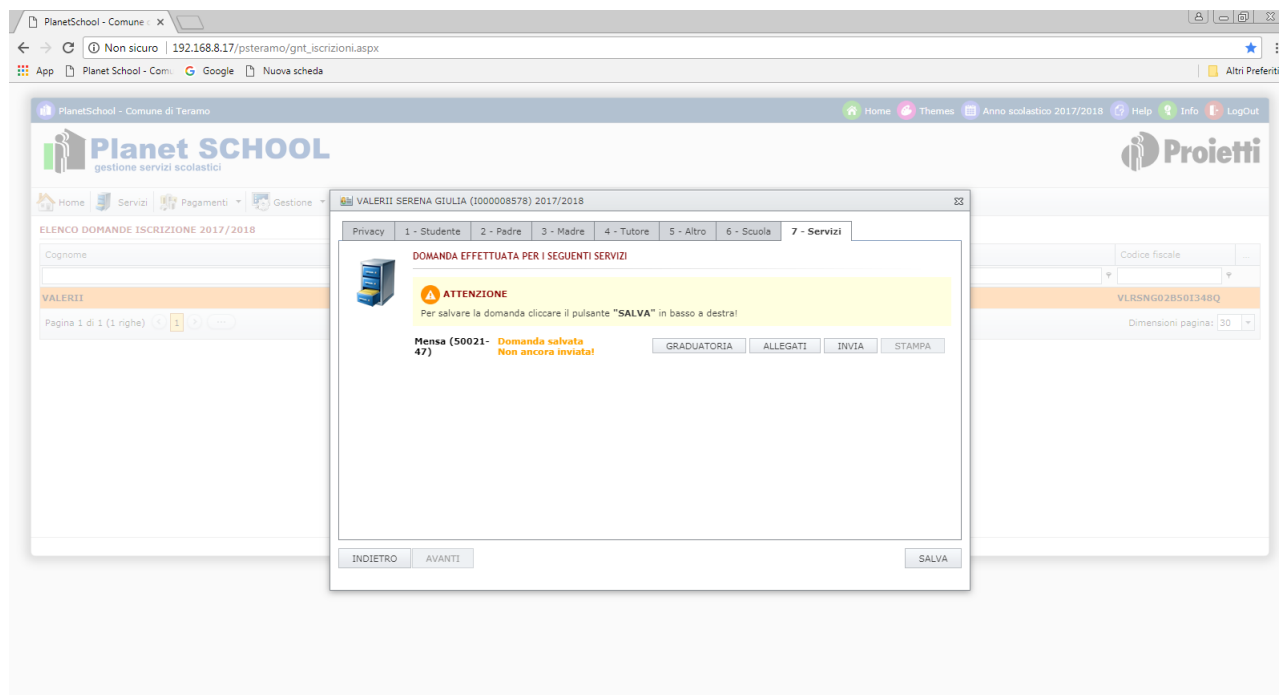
PlanetSchool - Comune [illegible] ×

Non sicuro | 192.168.8.17/psteramo/gnt_iscrizioni.aspx

App  Planet School - Comu  Google  Nuova scheda  Altri Preferiti

PlanetSchool - Comune di Teramo

Home  Themes  Anno scolastico 2017/2018  Help  Info  LogOut

Planet SCHOOL
gestione servizi scolastici

Proietti

Home  Servizi  Pagamenti  Gestione

ELENCO DOMANDE ISCRIZIONE 2017/2018

Cognome

Codice fiscale

VALERII

VLRSNG02B50I348Q

Pagina 1 di 1 (1 righe) 1

Dimensioni pagina: 30

VALERII SERENA GIULIA (I000008578) 2017/2018

Privacy | 1 - Studente | 2 - Padre | 3 - Madre | 4 - Tutore | 5 - Altro | 6 - Scuola | 7 - Servizi

DOMANDA EFFETTUATA PER I SEGUENTI SERVIZI

ATTENZIONE

Per salvare la domanda cliccare il pulsante "SALVA" in basso a destra!

Mensa (50021-47)  Domanda salvata
Non ancora inviata!

GRADUATORIA  ALLEGATI  INVIA  STAMPA

INDIETRO  AVANTI  SALVA